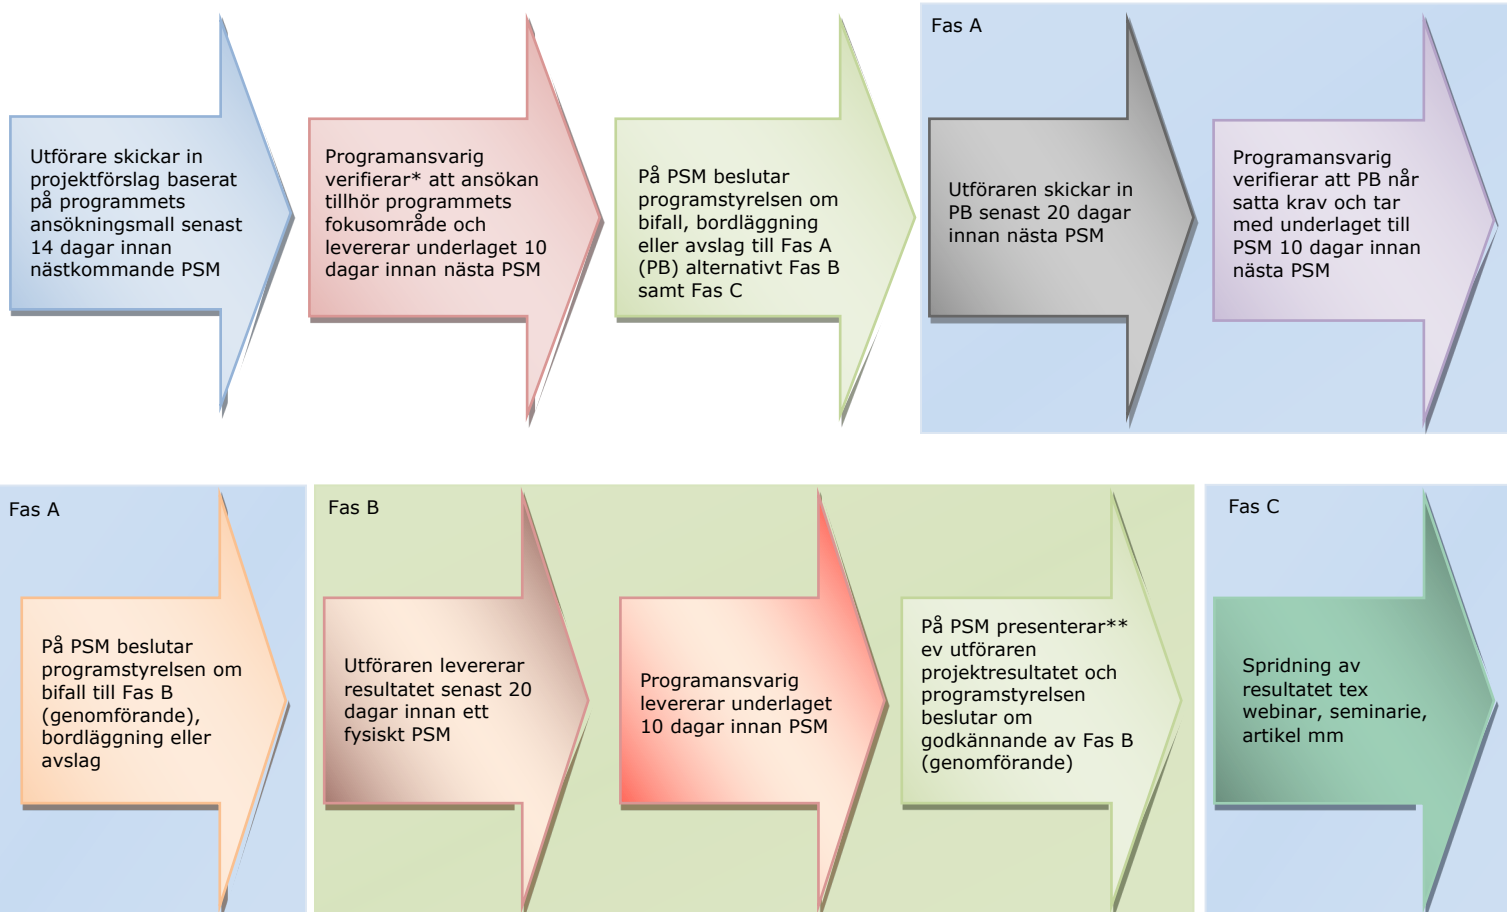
Utförare skickar in projektförslag baserat på programmets ansökningsmall senast 14 dagar innan nästkommande PSM

Programansvarig verifierar* att ansökan tillhör programmets fokusområde och levererar underlaget 10 dagar innan nästa PSM

På PSM beslutar programstyrelsen om bifall, bordläggning eller avslag till Fas A (PB) alternativt Fas B samt Fas C

Fas A

Utföraren skickar in PB senast 20 dagar innan nästa PSM

Programansvarig verifierar att PB når satta krav och tar med underlaget till PSM 10 dagar innan nästa PSM

Fas A

På PSM beslutar programstyrelsen om bifall till Fas B (genomförande), bordläggning eller avslag

Fas B

Utföraren levererar resultatet senast 20 dagar innan ett fysiskt PSM

Programansvarig levererar underlaget 10 dagar innan PSM

På PSM presenterar** ev utföraren projektresultatet och programstyrelsen beslutar om godkännande av Fas B (genomförande)

Fas C

Spridning av resultatet tex webinar, seminarie, artikel mm